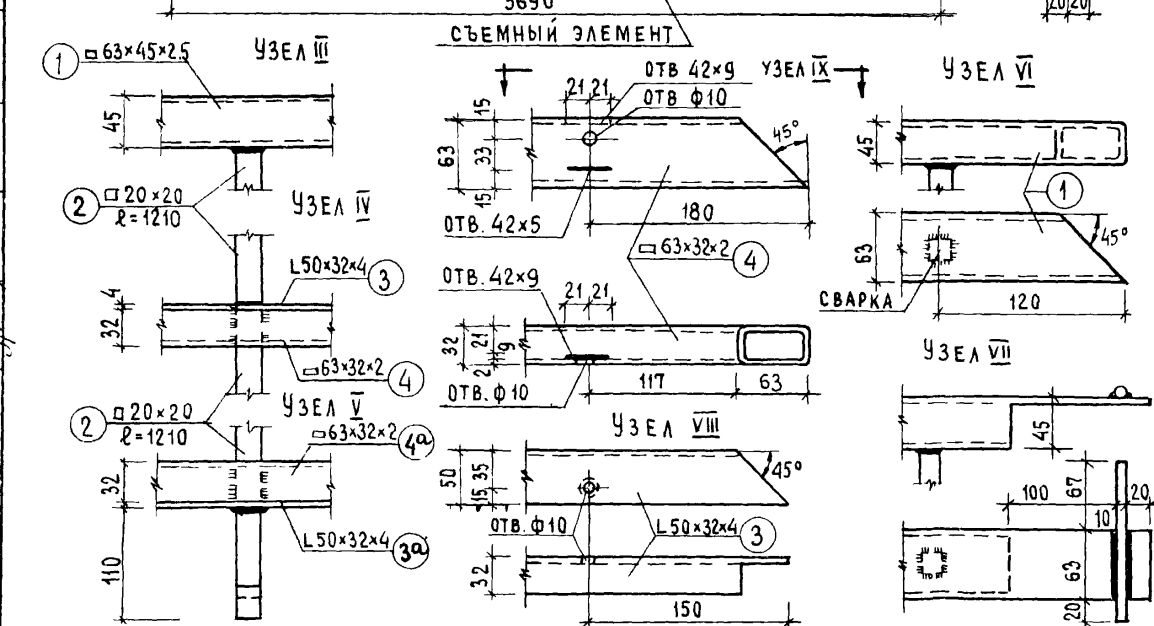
5690
20 20
СЪЕМНЫЙ ЭЛЕМЕНТ
УЗЕЛ III
① $\square$ 63×45×2.5
45
② $\square$ 20×20 $\ell$=1210
УЗЕЛ IV
L50×32×4 ③
32 4
$\square$63×32×2 ④
② $\square$ 20×20 $\ell$=1210
УЗЕЛ V
$\square$63×32×2 ④a
32
L50×32×4 ③a
110
ОТВ 42×9
21 21
ОТВ Ф10
УЗЕЛ IX
15
63
33
15
45°
ОТВ. 42×5
180
$\square$63×32×2 ④
ОТВ. 42×9
21 21
32
21
9
2
ОТВ. Ф10
117
63
УЗЕЛ VIII
50
15 35
45°
ОТВ. Ф10
L50×32×4 ③
32
150
УЗЕЛ VI
45
①
63
45°
СВАРКА
120
УЗЕЛ VII
45
100
67
20
10
63
20